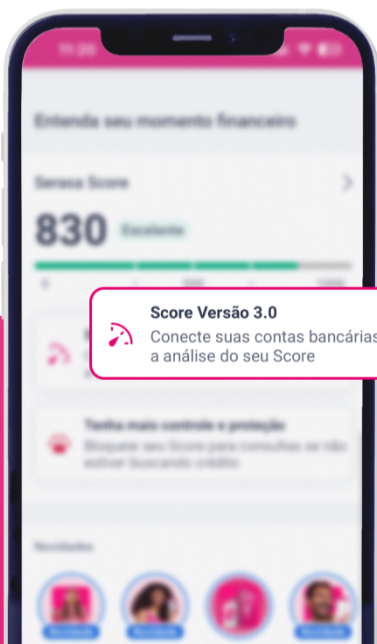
11:30

Entenda seu momento financeiro

Serasa Score

830 Excelente

0 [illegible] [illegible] 1000

Score Versão 3.0
Conecte suas contas bancárias
a análise do seu Score

Tenha mais controle e proteção
Bloqueie seu Score para consultas se não estiver buscando crédito

Novidades

Novidade Novidade Novidade Novidade